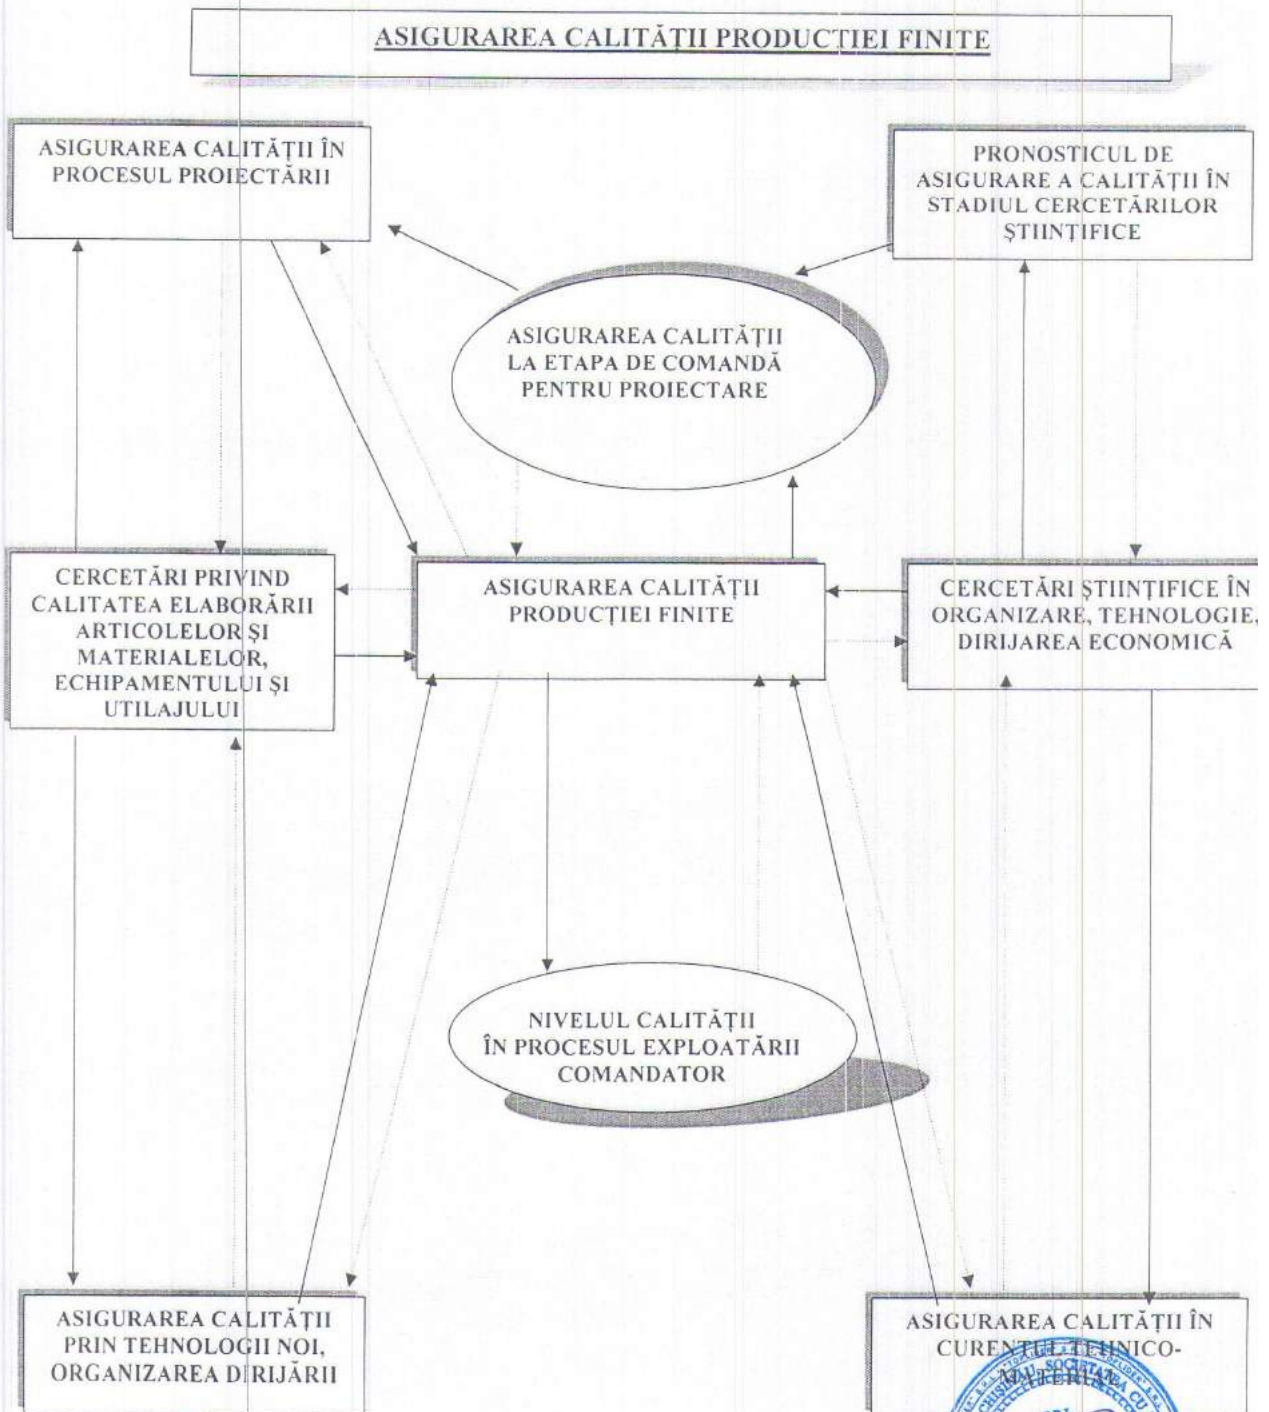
ASIGURAREA CALITĂȚII PRODUCȚIEI FINITE

ASIGURAREA CALITĂȚII ÎN PROCESUL PROIECTĂRII

PRONOSTICUL DE ASIGURARE A CALITĂȚII ÎN STADIUL CERCETĂRILOR ȘTIINȚIFICE

ASIGURAREA CALITĂȚII LA ETAPA DE COMANDĂ PENTRU PROIECTARE

CERCETĂRI PRIVIND CALITATEA ELABORĂRII ARTICOLELOR ȘI MATERIALELOR, ECHIPAMENTULUI ȘI UTILAJULUI

ASIGURAREA CALITĂȚII PRODUCȚIEI FINITE

CERCETĂRI ȘTIINȚIFICE ÎN ORGANIZARE, TEHNOLOGIE, DIRIJAREA ECONOMICĂ

NIVELUL CALITĂȚII ÎN PROCESUL EXPLOATĂRII COMANDATOR

ASIGURAREA CALITĂȚII PRIN TEHNOLOGII NOI, ORGANIZAREA DIRIJĂRII

ASIGURAREA CALITĂȚII ÎN CURENTUL TEHNICO-MATERIAL

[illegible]